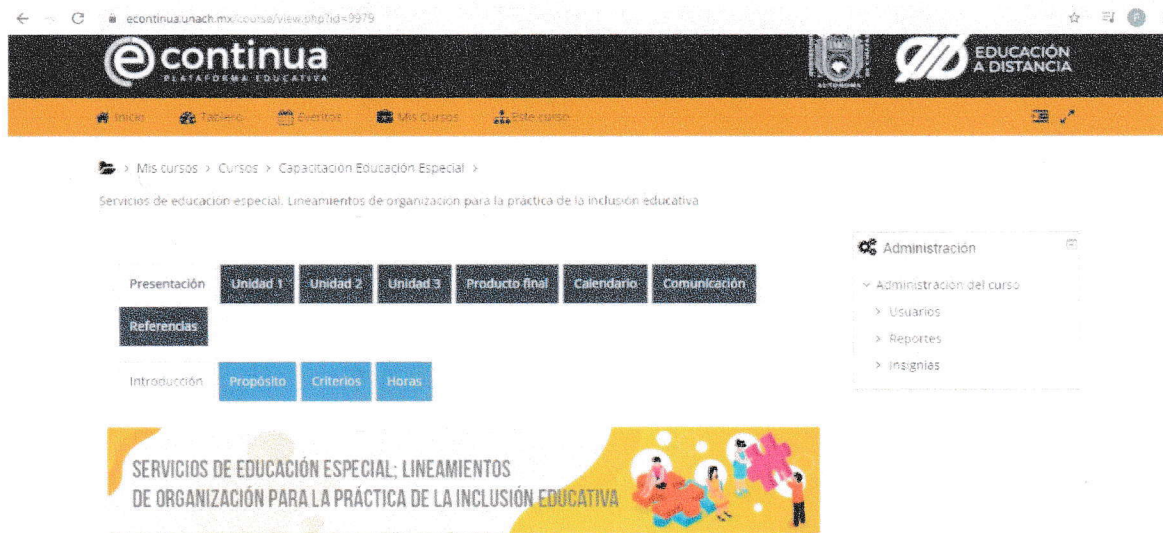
econtinua.unach.mx/course/view.php?id=9979

continua
PLATAFORMA EDUCATIVA

EDUCACIÓN A DISTANCIA

Inicio Tablero Eventos Mis Cursos Este curso

> Mis cursos > Cursos > Capacitación Educación Especial >

Servicios de educación especial. Lineamientos de organización para la práctica de la inclusión educativa

Administración

Administración del curso
> Usuarios
> Reportes
> Insignias

Presentación Unidad 1 Unidad 2 Unidad 3 Producto final Calendario Comunicación Referencias

Introducción Propósito Criterios Horas

SERVICIOS DE EDUCACIÓN ESPECIAL; LINEAMIENTOS DE ORGANIZACIÓN PARA LA PRÁCTICA DE LA INCLUSIÓN EDUCATIVA